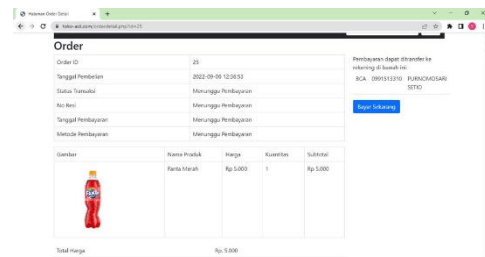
Halaman Order Detail

toko-asli.com/orderdetail.php?id=25

Order

| Order ID | 25 |
|---|---|
| Tanggal Pembelian | 2022-09-06 12:36:53 |
| Status Transaksi | Menunggu Pembayaran |
| No Resi | Menunggu Pembayaran |
| Tanggal Pembayaran | Menunggu Pembayaran |
| Metode Pembayaran | Menunggu Pembayaran |

Pembayaran dapat ditransfer ke rekening di bawah ini:

BCA 0991513310 PURNOMOSARI SETIO

Bayar Sekarang

| Gambar | Nama Produk | Harga | Kuantitas | Subtotal |
|---|---|---|---|---|
| Fanta | Fanta Merah | Rp 5.000 | 1 | Rp 5.000 |

Total Harga Rp. 5.000